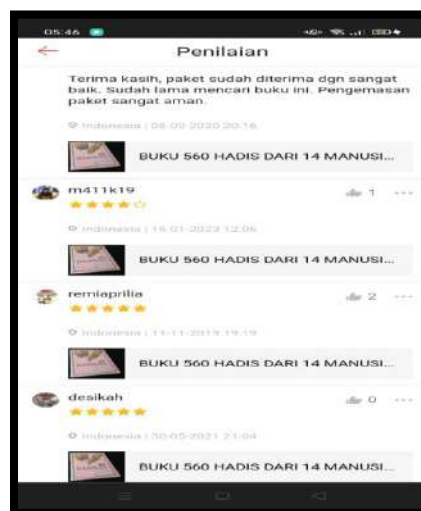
05:46

Penilaian

Terima kasih, paket sudah diterima dgn sangat baik. Sudah lama mencari buku ini. Pengemasan paket sangat aman.

Indonesia | 06-09-2020 20:16

BUKU 560 HADIS DARI 14 MANUSI...

m411k19

1

Indonesia | 16-01-2023 12:06

BUKU 560 HADIS DARI 14 MANUSI...

remiaprilia

2

Indonesia | 11-11-2019 19:19

BUKU 560 HADIS DARI 14 MANUSI...

desikah

0

Indonesia | 30-05-2021 21:04

BUKU 560 HADIS DARI 14 MANUSI...